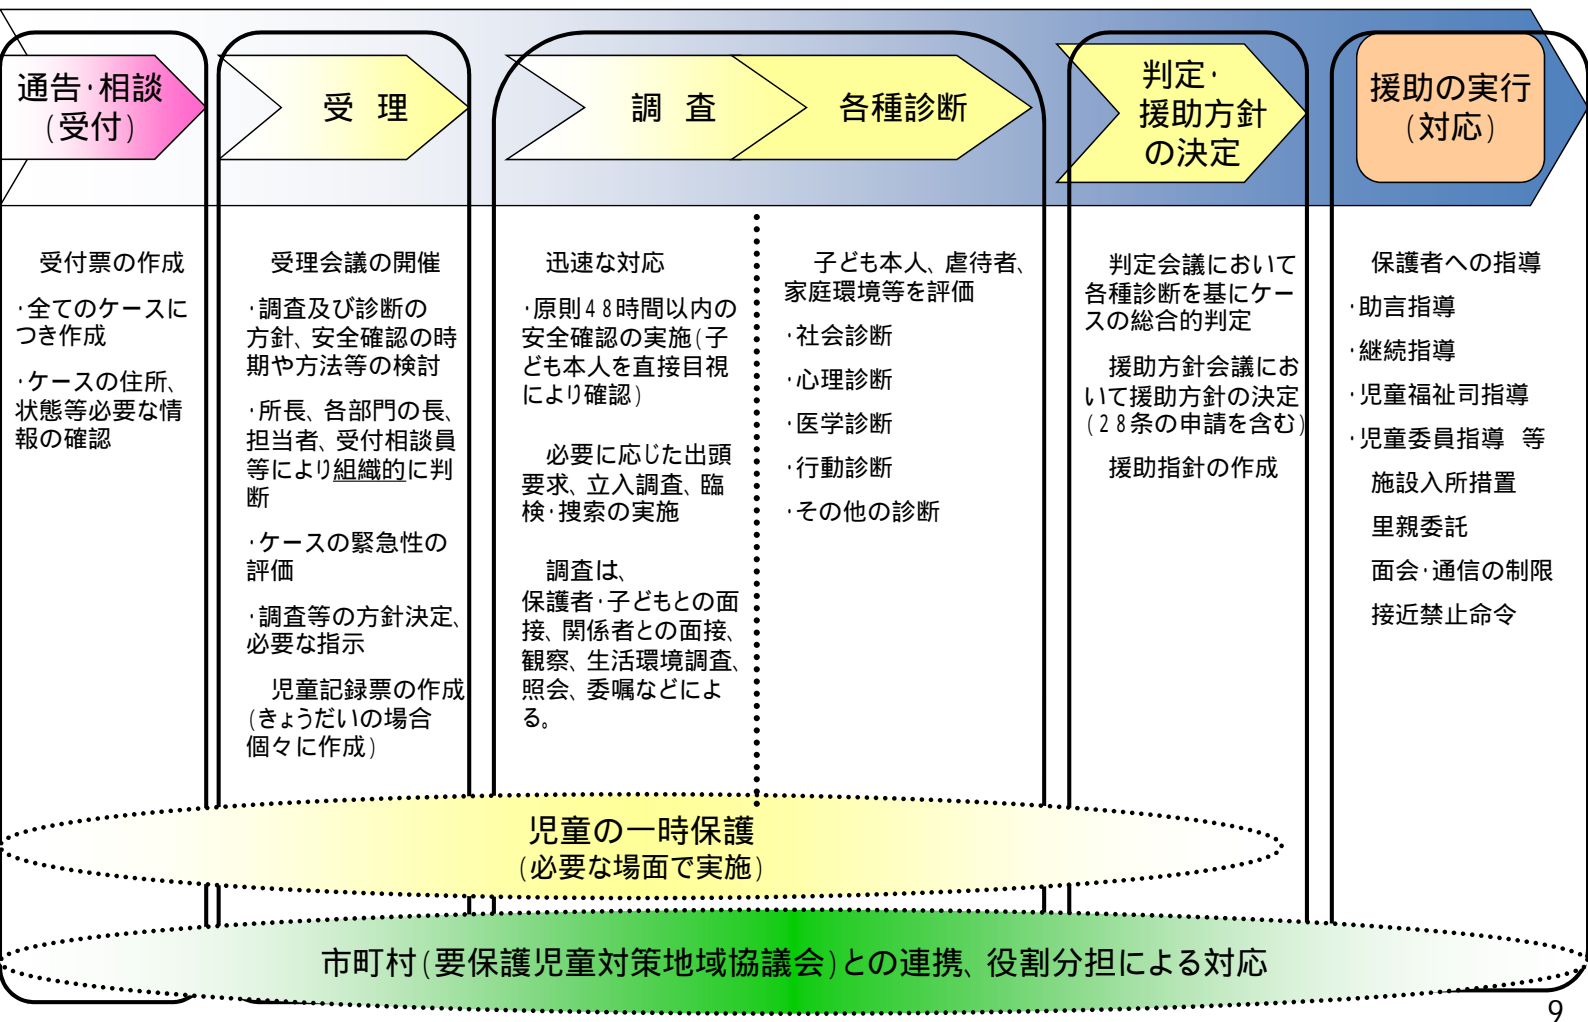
通告･相談
（受付）

受　理

調　査

各種診断

判定･
援助方針
の決定

援助の実行
（対応）

受付票の作成

･全てのケースにつき作成

･ケースの住所、状態等必要な情報の確認

受理会議の開催

･調査及び診断の方針、安全確認の時期や方法等の検討

･所長、各部門の長、担当者、受付相談員等により組織的に判断

･ケースの緊急性の評価

･調査等の方針決定、必要な指示

児童記録票の作成（きょうだいの場合個々に作成）

迅速な対応

･原則48時間以内の安全確認の実施（子ども本人を直接目視により確認）

必要に応じた出頭要求、立入調査、臨検･捜索の実施

調査は、
保護者･子どもとの面接、関係者との面接、観察、生活環境調査、照会、委嘱などによる。

子ども本人、虐待者、家庭環境等を評価

･社会診断

･心理診断

･医学診断

･行動診断

･その他の診断

判定会議において各種診断を基にケースの総合的判定

援助方針会議において援助方針の決定（28条の申請を含む）

援助指針の作成

保護者への指導

･助言指導

･継続指導

･児童福祉司指導

･児童委員指導　等

施設入所措置

里親委託

面会･通信の制限

接近禁止命令

児童の一時保護
（必要な場面で実施）

市町村（要保護児童対策地域協議会）との連携、役割分担による対応

9